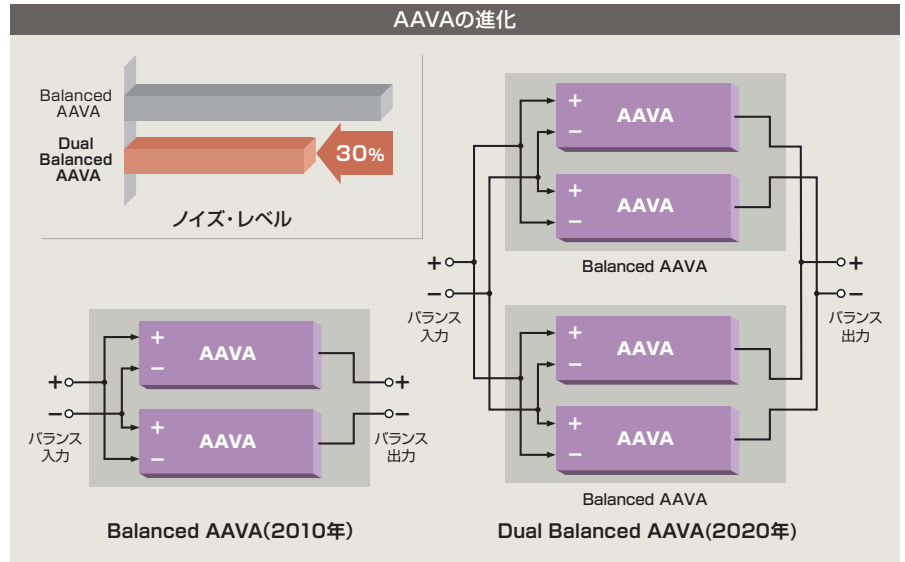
AAVAの進化

Balanced AAVA

Dual Balanced AAVA

30%

ノイズ・レベル

+ AAVA
−

+ AAVA
−

+
−
バランス入力

+
−
バランス出力

Balanced AAVA(2010年)

+ AAVA
−

+ AAVA
−

Balanced AAVA

+ AAVA
−

+ AAVA
−

Balanced AAVA

+
−
バランス入力

+
−
バランス出力

Dual Balanced AAVA(2020年)